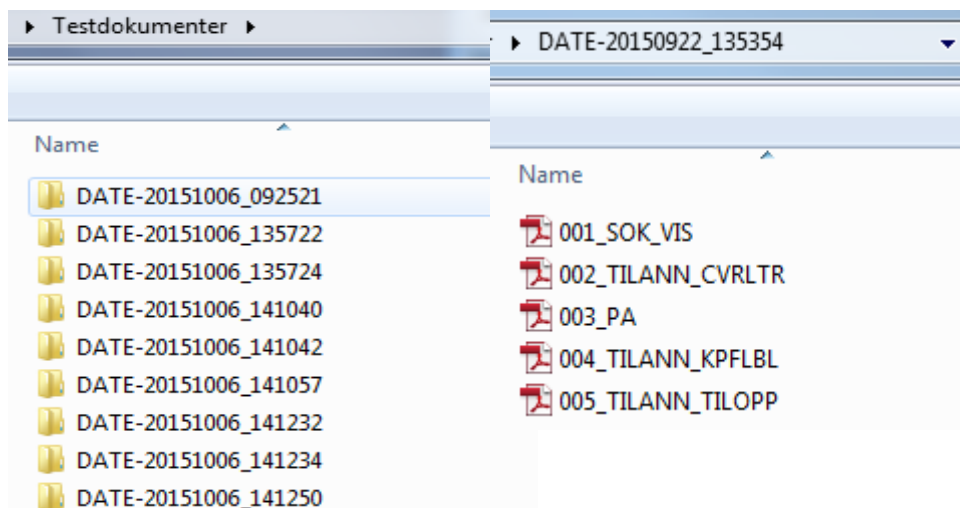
Testdokumenter

Name

DATE-20151006_092521
DATE-20151006_135722
DATE-20151006_135724
DATE-20151006_141040
DATE-20151006_141042
DATE-20151006_141057
DATE-20151006_141232
DATE-20151006_141234
DATE-20151006_141250

DATE-20150922_135354

Name

001_SOK_VIS
002_TILANN_CVRLTR
003_PA
004_TILANN_KPFLBL
005_TILANN_TILOPP